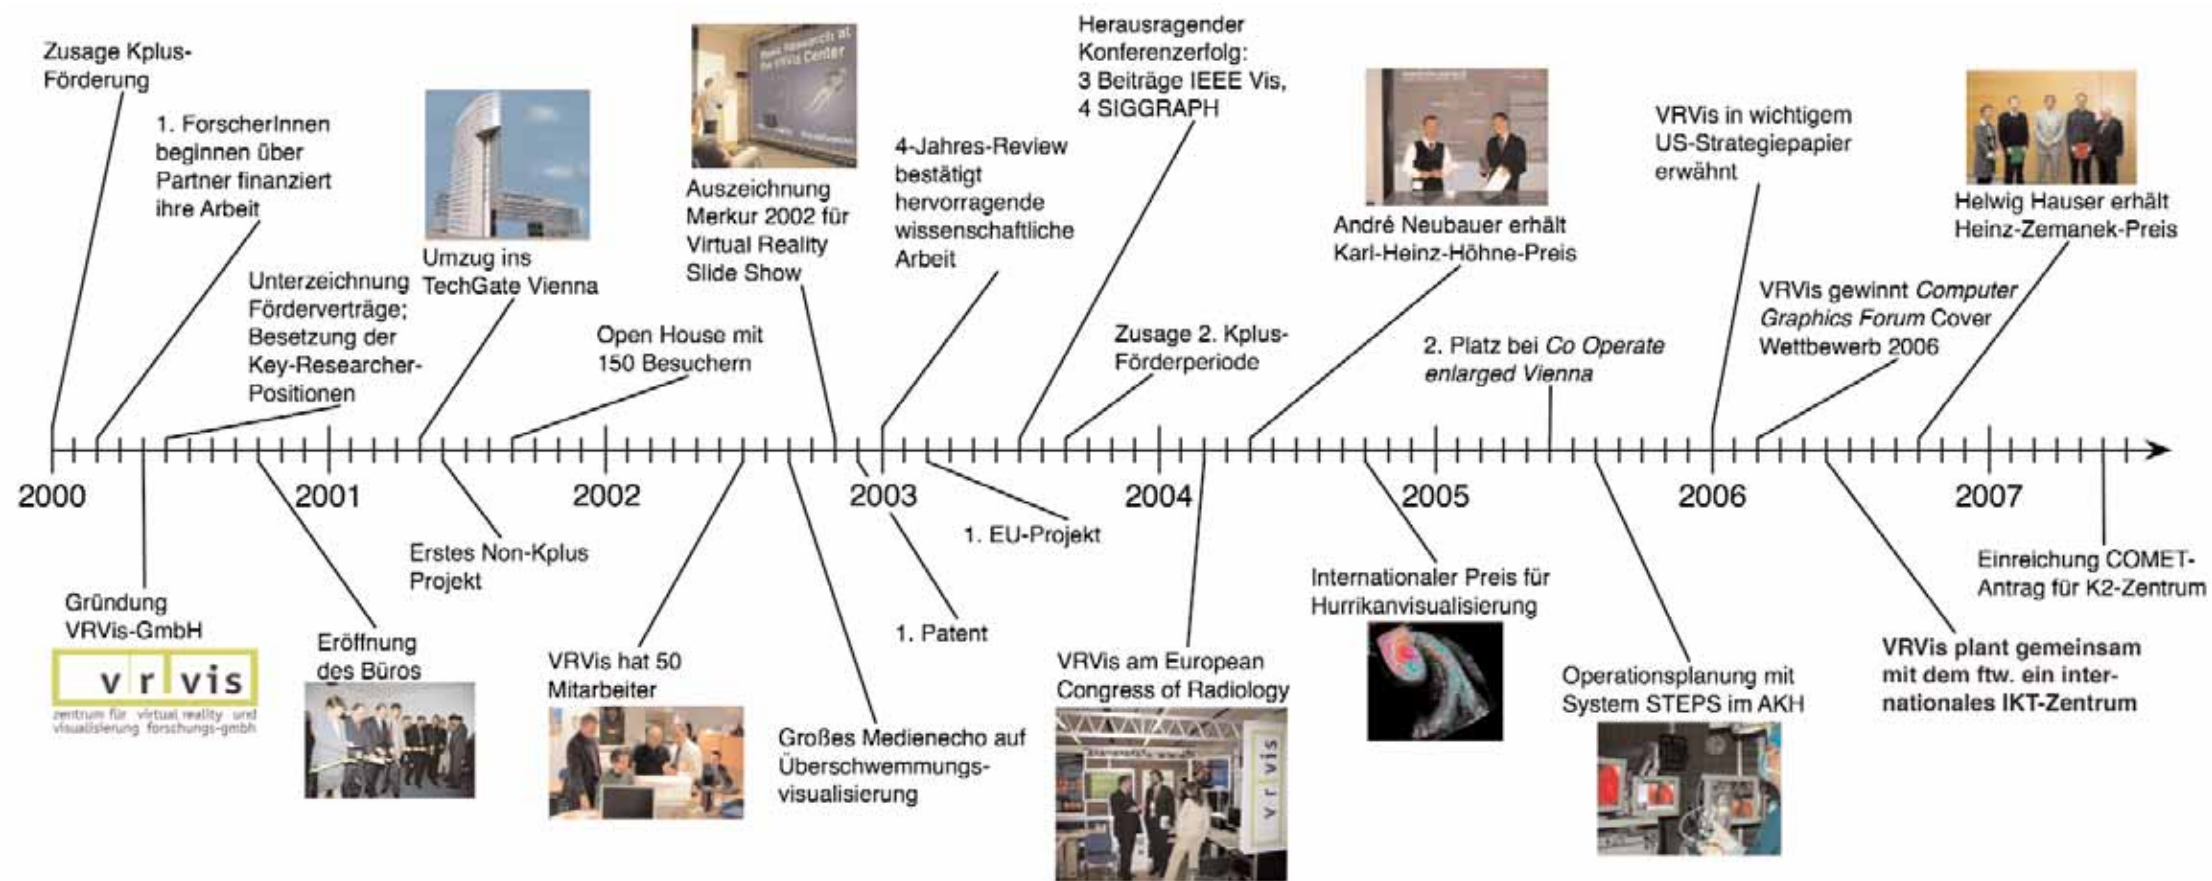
Zusage Kplus-Förderung

1. ForscherInnen beginnen über Partner finanziert ihre Arbeit

Unterzeichnung Förderverträge; Besetzung der Key-Researcher-Positionen

Umzug ins TechGate Vienna

Open House mit 150 Besuchern

Auszeichnung Merkur 2002 für Virtual Reality Slide Show

4-Jahres-Review bestätigt hervorragende wissenschaftliche Arbeit

Herausragender Konferenzerfolg: 3 Beiträge IEEE Vis, 4 SIGGRAPH

Zusage 2. Kplus-Förderperiode

André Neubauer erhält Karl-Heinz-Höhne-Preis

2. Platz bei *Co Operate enlarged Vienna*

VRVis in wichtigem US-Strategiepapier erwähnt

VRVis gewinnt *Computer Graphics Forum* Cover Wettbewerb 2006

Helwig Hauser erhält Heinz-Zemanek-Preis

2000 2001 2002 2003 2004 2005 2006 2007

Gründung VRVis-GmbH

vr vis
zentrum für virtual reality und visualisierung forschungs-gmbh

Eröffnung des Büros

Erstes Non-Kplus Projekt

VRVis hat 50 Mitarbeiter

Großes Medienecho auf Überschwemmungs-visualisierung

1. Patent

1. EU-Projekt

VRVis am European Congress of Radiology

Internationaler Preis für Hurrikanvisualisierung

Operationsplanung mit System STEPS im AKH

VRVis plant gemeinsam mit dem ftw. ein internationales IKT-Zentrum

Einreichung COMET-Antrag für K2-Zentrum